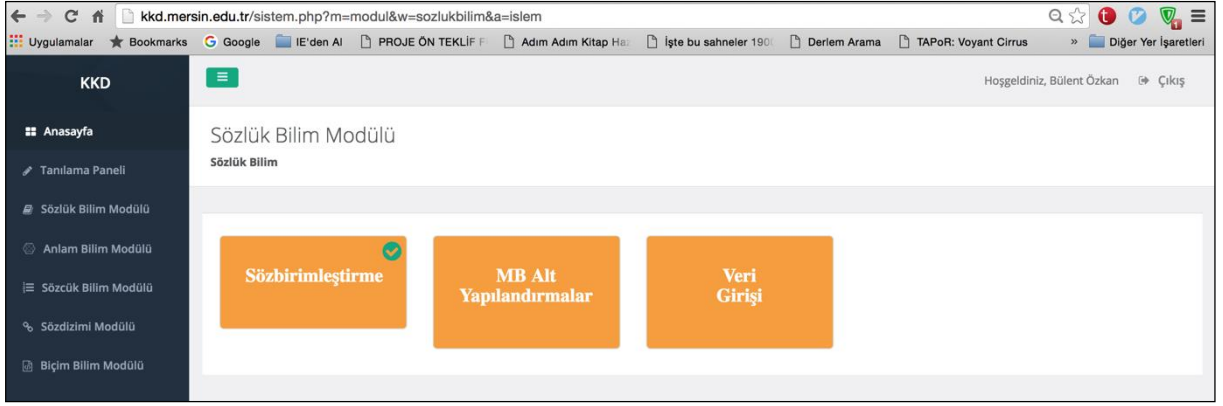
kkd.mersin.edu.tr/sistem.php?m=modul&w=sozlukbilim&a=islem

Uygulamalar Bookmarks Google IE'den Al PROJE ÖN TEKLİF F Adım Adım Kitap Ha İşte bu sahneler 190 Derlem Arama TAPoR: Voyant Cirrus » Diğer Yer İşaretleri

KKD

Hoşgeldiniz, Bülent Özkan Çıkış

Anasayfa

Tanılama Paneli

Sözlük Bilim Modülü

Anlam Bilim Modülü

Sözcük Bilim Modülü

Sözdizimi Modülü

Biçim Bilim Modülü

Sözlük Bilim Modülü

Sözlük Bilim

Sözbirimleştirme

MB Alt Yapılandırmalar

Veri Girişi